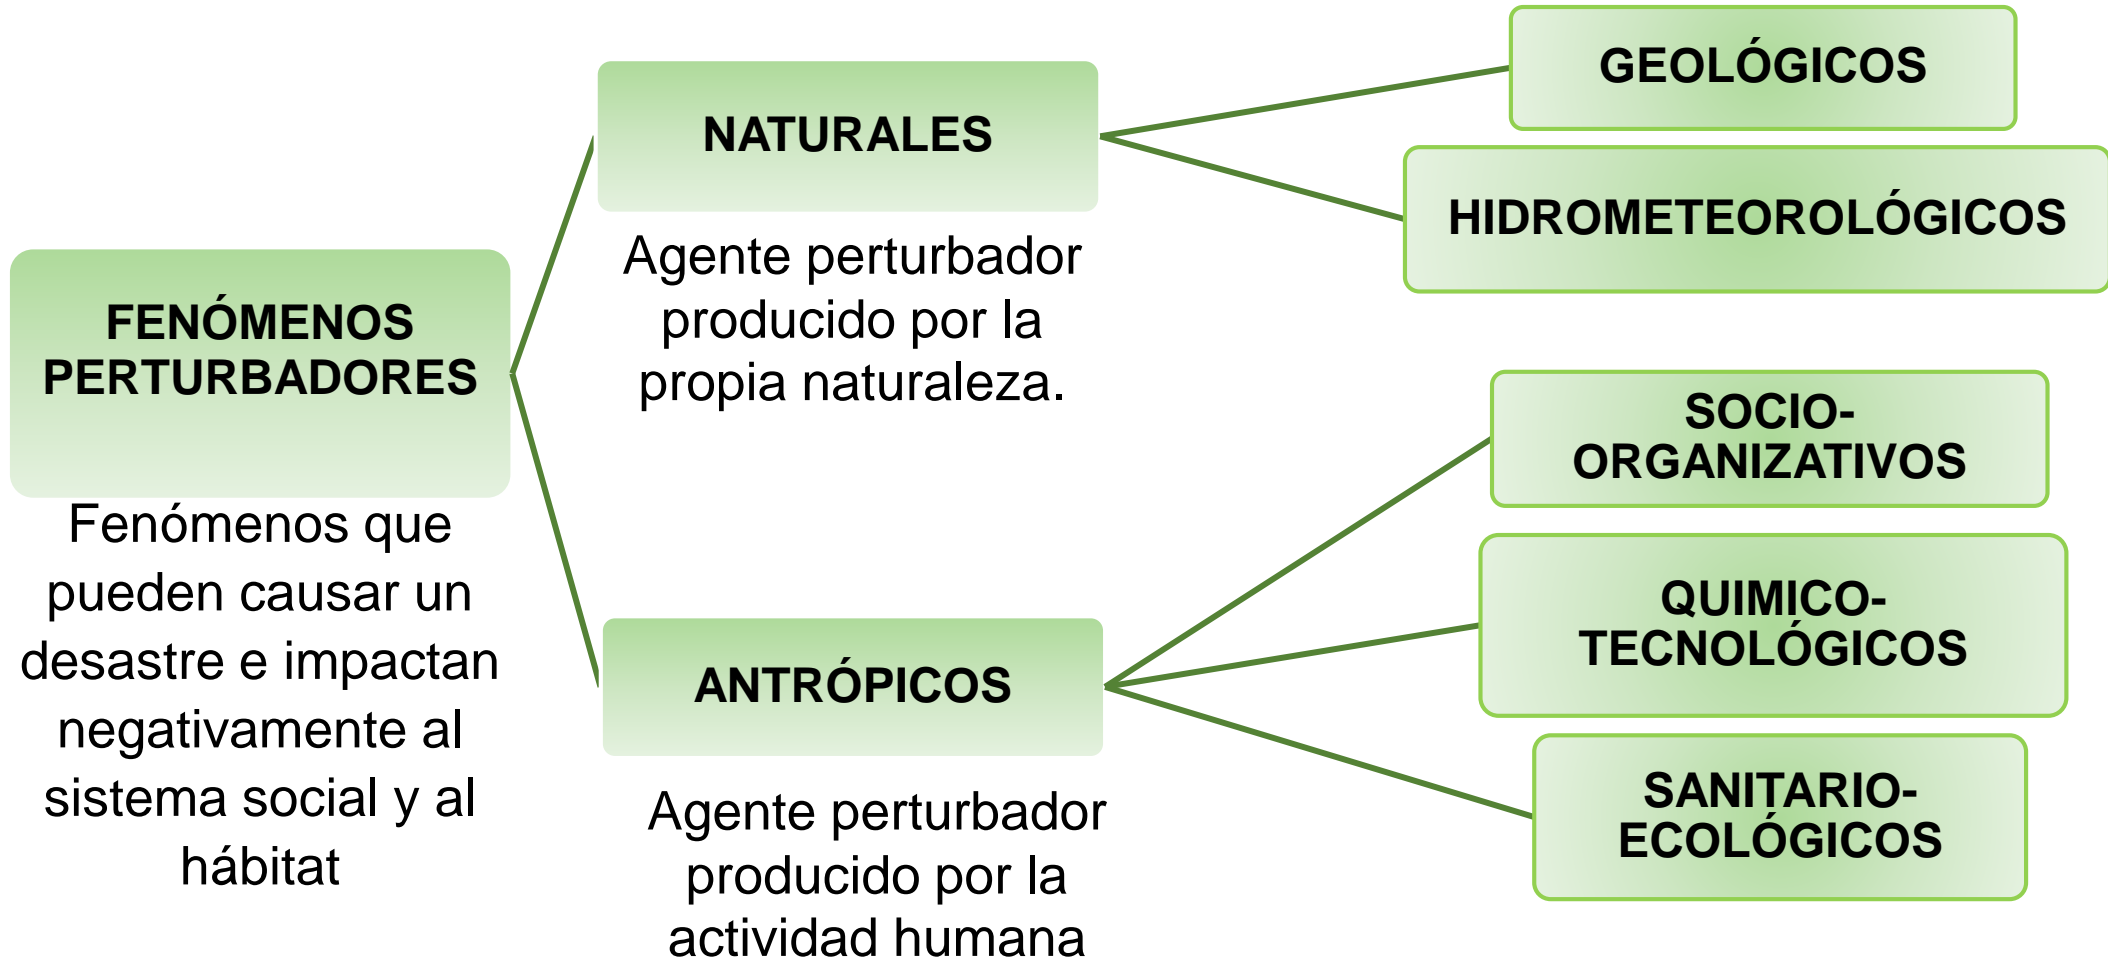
FENÓMENOS PERTURBADORES

Fenómenos que pueden causar un desastre e impactan negativamente al sistema social y al hábitat

NATURALES

Agente perturbador producido por la propia naturaleza.

GEOLÓGICOS

HIDROMETEOROLÓGICOS

ANTRÓPICOS

Agente perturbador producido por la actividad humana

SOCIO-ORGANIZATIVOS

QUIMICO-TECNOLÓGICOS

SANITARIO-ECOLÓGICOS